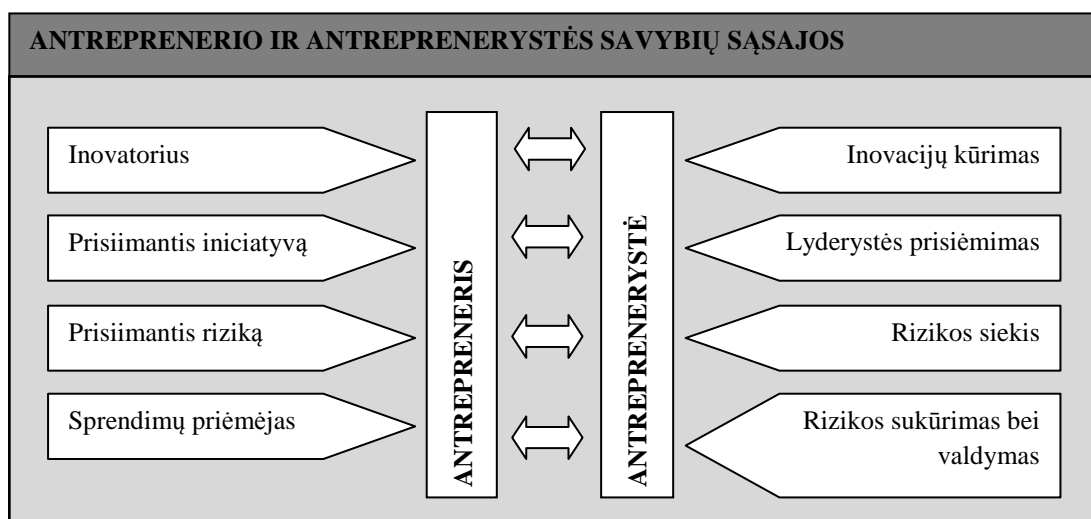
ANTREPRENERIO IR ANTREPRENERYSTĖS SAVYBIŲ SĄSAJOS

Inovatorius

Prisiimantis iniciatyvą

Prisiimantis riziką

Sprendimų priėmėjas

ANTREPRENERIS

ANTREPRENERYSTĖ

Inovacijų kūrimas

Lyderystės prisiėmimas

Rizikos siekis

Rizikos sukūrimas bei valdymas